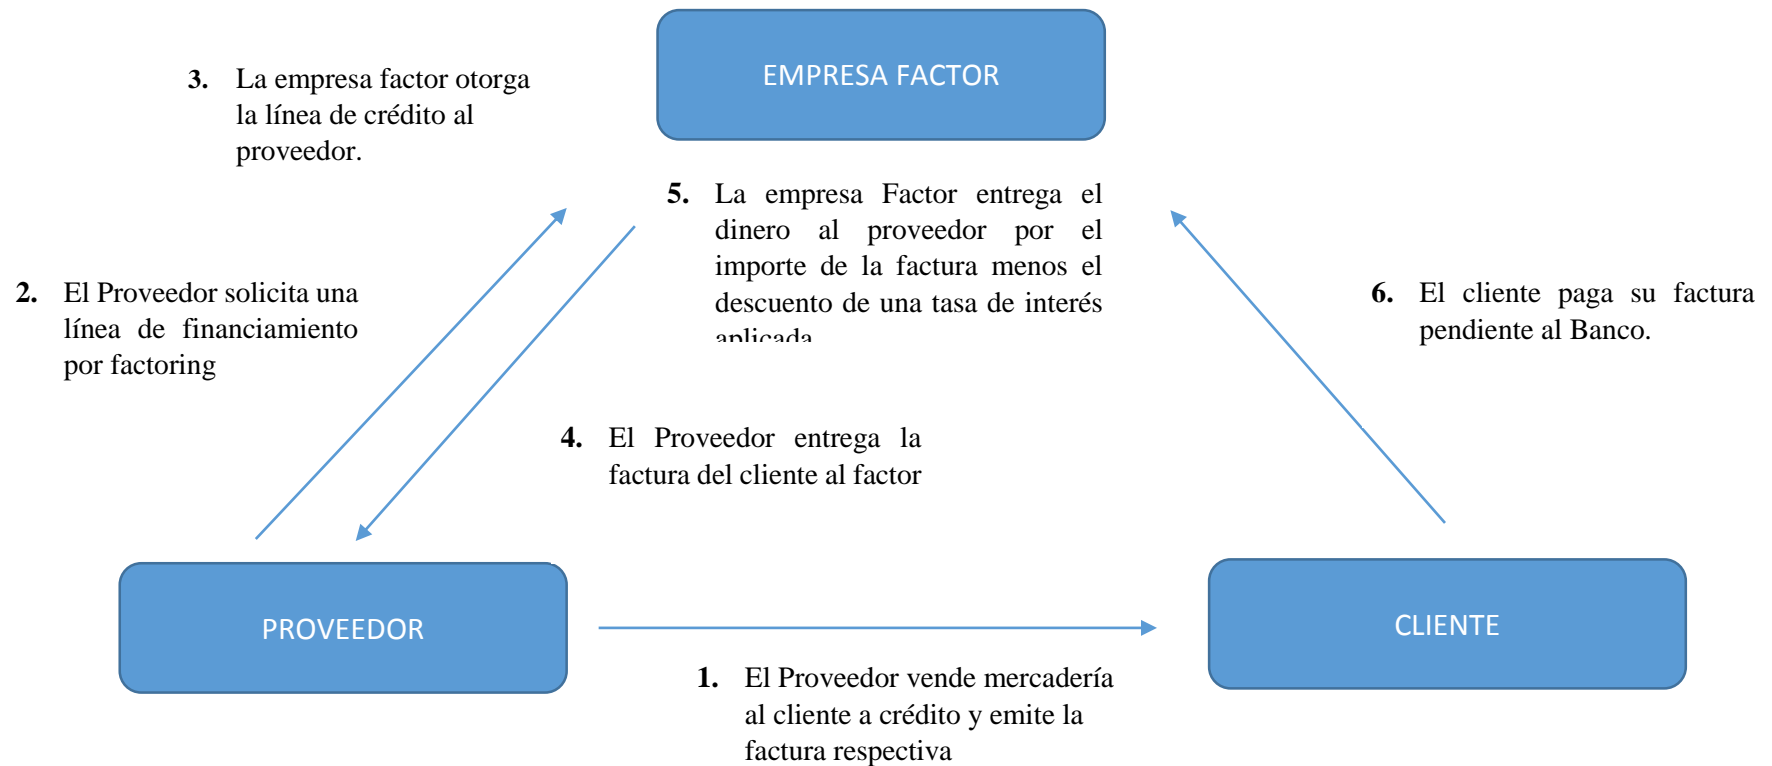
3. La empresa factor otorga la línea de crédito al proveedor.

EMPRESA FACTOR

5. La empresa Factor entrega el dinero al proveedor por el importe de la factura menos el descuento de una tasa de interés aplicada

2. El Proveedor solicita una línea de financiamiento por factoring

6. El cliente paga su factura pendiente al Banco.

4. El Proveedor entrega la factura del cliente al factor

PROVEEDOR

CLIENTE

1. El Proveedor vende mercadería al cliente a crédito y emite la factura respectiva